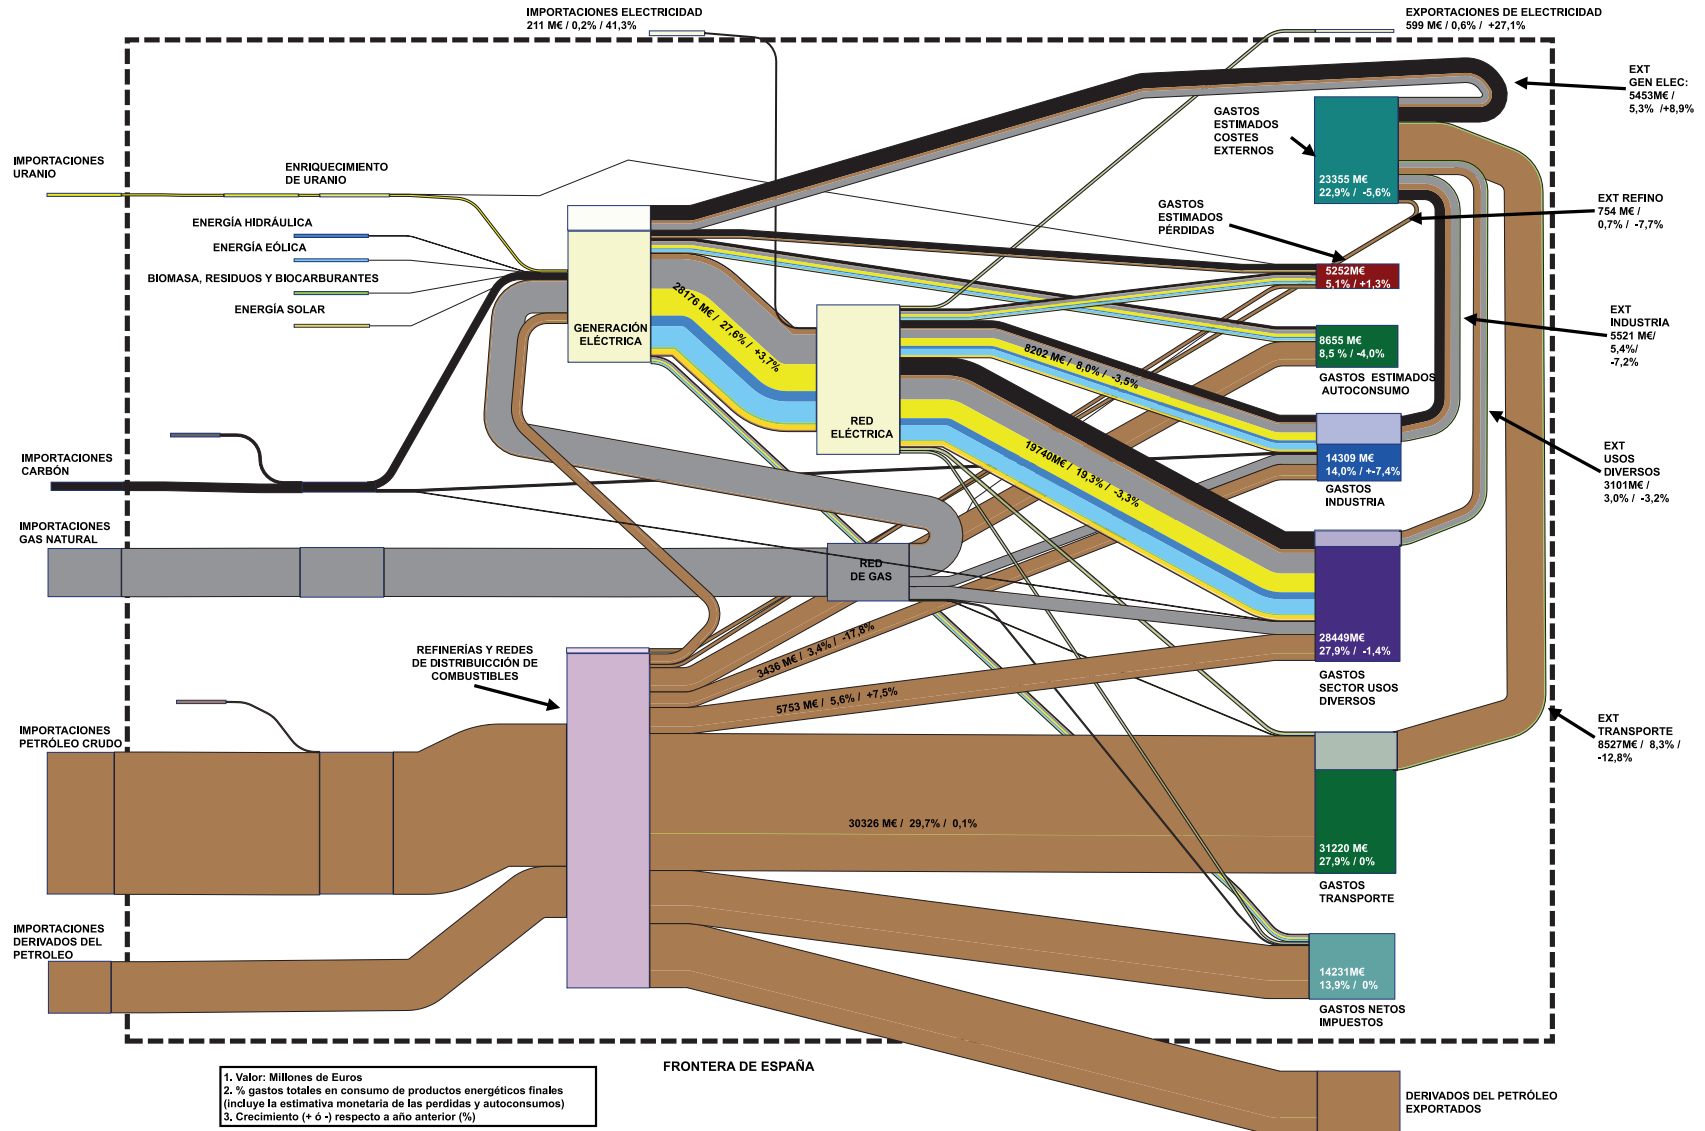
IMPORTACIONES ELECTRICIDAD
211 M€ / 0,2% / 41,3%

EXPORTACIONES DE ELECTRICIDAD
599 M€ / 0,6% / +27,1%

EXT
GEN ELEC:
5453M€ /
5,3% /+8,9%

GASTOS
ESTIMADOS
COSTES
EXTERNOS

23355 M€
22,9% / -5,6%

IMPORTACIONES
URANIO

ENRIQUECIMIENTO
DE URANIO

EXT REFINO
754 M€ /
0,7% / -7,7%

GASTOS
ESTIMADOS
PÉRDIDAS

ENERGÍA HIDRÁULICA

ENERGÍA EÓLICA

BIOMASA, RESIDUOS Y BIOCARBURANTES

5252M€
5,1% / +1,3%

ENERGÍA SOLAR

EXT
INDUSTRIA
5521 M€/
5,4%/
-7,2%

GENERACIÓN
ELÉCTRICA

28176 M€ / 27,6% / +3,7%

8655 M€
8,5 % / -4,0%

8202 M€ / 8,0% / -3,5%

GASTOS ESTIMADOS
AUTOCONSUMO

RED
ELÉCTRICA

IMPORTACIONES
CARBÓN

14309 M€
14,0% / +-7,4%

GASTOS
INDUSTRIA

EXT
USOS
DIVERSOS
3101M€ /
3,0% / -3,2%

19740M€ / 19,3% / -3,3%

IMPORTACIONES
GAS NATURAL

RED
DE GAS

28449M€
27,9% / -1,4%

REFINERÍAS Y REDES
DE DISTRIBUICCIÓN DE
COMBUSTIBLES

3436 M€ / 3,4% / -17,8%

GASTOS
SECTOR USOS
DIVERSOS

5753 M€ / 5,6% / +7,5%

EXT
TRANSPORTE
8527M€ / 8,3% /
-12,8%

IMPORTACIONES
PETRÓLEO CRUDO

30326 M€ / 29,7% / 0,1%

31220 M€
27,9% / 0%

GASTOS
TRANSPORTE

IMPORTACIONES
DERIVADOS DEL
PETROLEO

14231M€
13,9% / 0%

GASTOS NETOS
IMPUESTOS

FRONTERA DE ESPAÑA

1. Valor: Millones de Euros
2. % gastos totales en consumo de productos energéticos finales (incluye la estimativa monetaria de las perdidas y autoconsumos)
3. Crecimiento (+ ó -) respecto a año anterior (%)

DERIVADOS DEL PETRÓLEO
EXPORTADOS